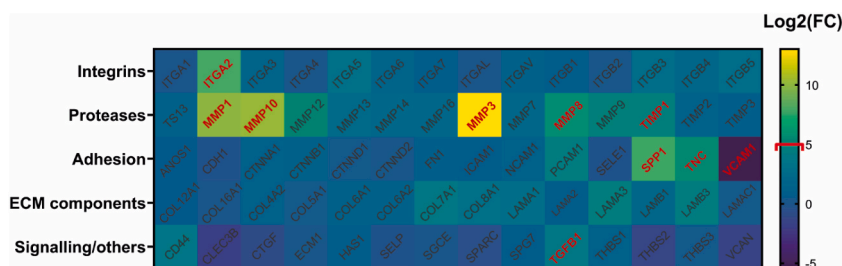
Log2(FC)

Integrins
Proteases
Adhesion
ECM components
Signalling/others

| ITGA1 | ITGA2 | ITGA3 | ITGA4 | ITGA5 | ITGA6 | ITGA7 | ITGAL | ITGAV | ITGB1 | ITGB2 | ITGB3 | ITGB4 | ITGB5 |
|---|---|---|---|---|---|---|---|---|---|---|---|---|---|
| TS13 | MMP1 | MMP10 | MMP12 | MMP13 | MMP14 | MMP16 | MMP3 | MMP7 | MMP8 | MMP9 | TIMP1 | TIMP2 | TIMP3 |
| ANOS1 | CDH1 | CTNNA1 | CTNNB1 | CTNND1 | CTNND2 | FN1 | ICAM1 | NCAM1 | PCAM1 | SELE1 | SPP1 | TNC | VCAM1 |
| COL12A1 | COL15A1 | COL4A2 | COL5A1 | COL6A1 | COL6A2 | COL7A1 | COL8A1 | LAMA1 | LAMA2 | LAMA3 | LAMB1 | LAMB3 | LAMC1 |
| CD44 | CLEC3B | CTGF | ECM1 | HAS1 | SELP | SGCE | SPARC | SPG7 | TGFB1 | THBS1 | THBS2 | THBS3 | VCAN |

10
5
0
-5